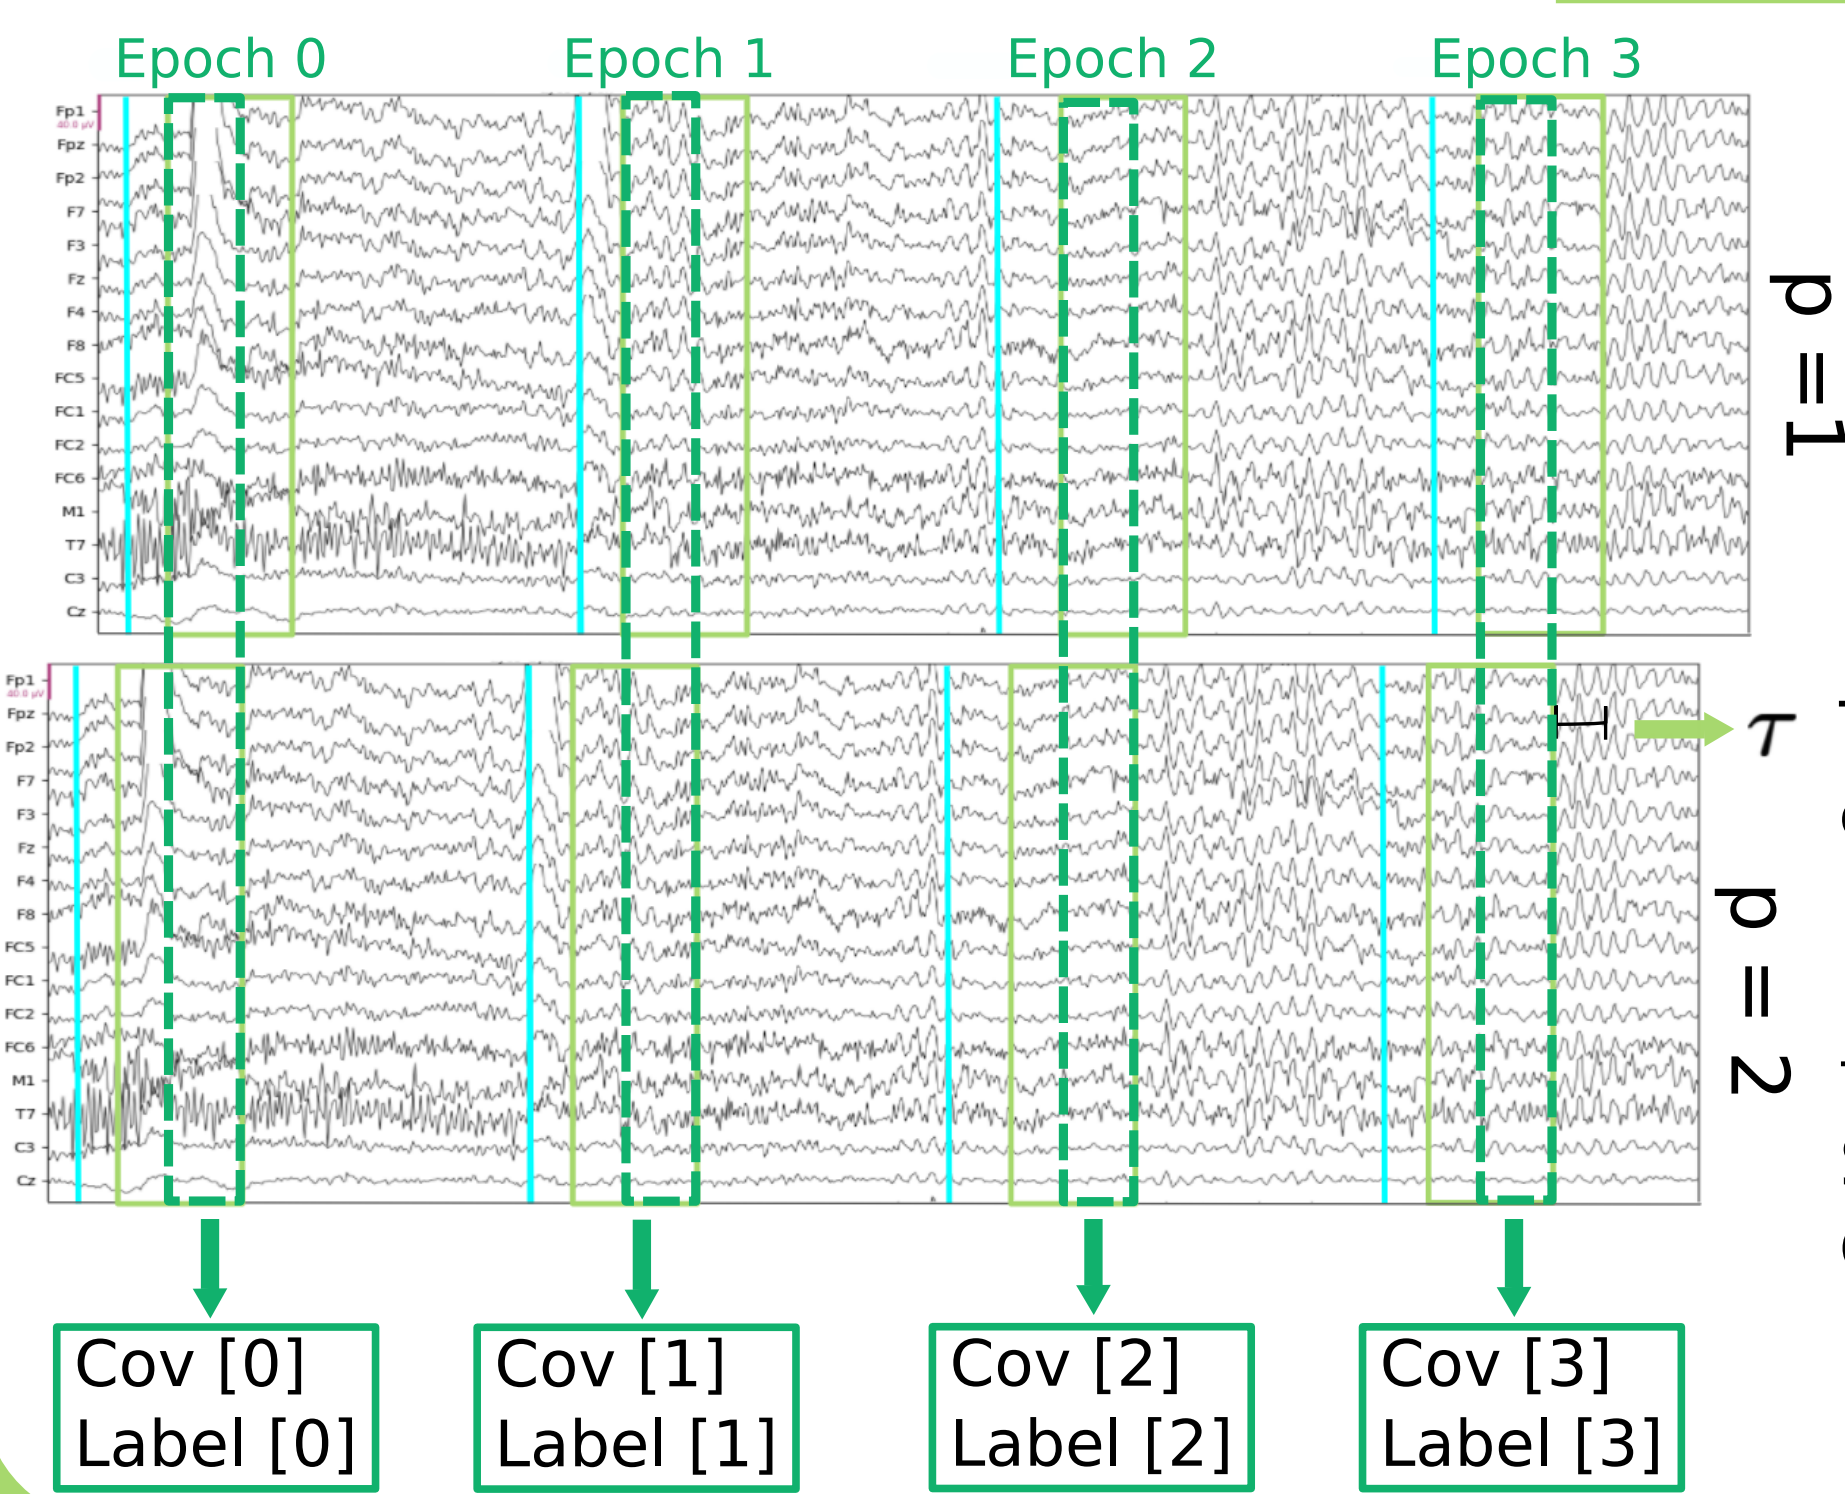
Epoch 0 Epoch 1 Epoch 2 Epoch 3

Fp1
40.0 µV
Fpz
Fp2
F7
F3
Fz
F4
F8
FC5
FC1
FC2
FC6
M1
T7
C3
Cz

p = 1

Fp1
40.0 µV
Fpz
Fp2
F7
F3
Fz
F4
F8
FC5
FC1
FC2
FC6
M1
T7
C3
Cz

$\tau$

p = 2

Cov [0]
Label [0]

Cov [1]
Label [1]

Cov [2]
Label [2]

Cov [3]
Label [3]